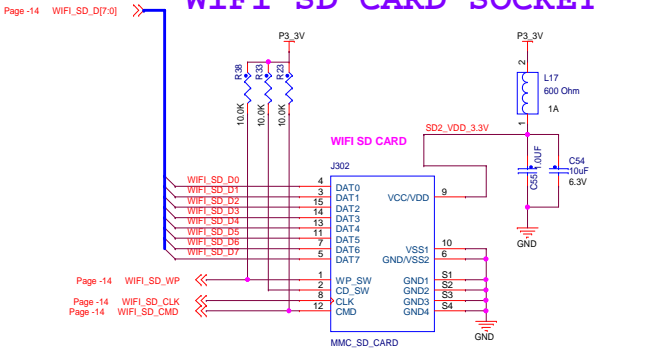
WIFI SD CARD SOCKET

Page -14 WIFI_SD_D[7:0]

P3_3V

R38 R33 R23

10.0K 10.0K 10.0K

P3_3V

L17
600 Ohm
1A

2
1

WIFI SD CARD

SD2_VDD_3.3V

J302

C55 1.0UF

C54 10uF 6.3V

GND

WIFI_SD_D0 4 DAT0
WIFI_SD_D1 3 DAT1
WIFI_SD_D2 15 DAT2
WIFI_SD_D3 14 DAT3
WIFI_SD_D4 13 DAT4
WIFI_SD_D5 11 DAT5
WIFI_SD_D6 7 DAT6
WIFI_SD_D7 5 DAT7

VCC/VDD 9

VSS1 10
GND/VSS2 6

Page -14 WIFI_SD_WP 1 WP_SW
2 CD_SW
Page -14 WIFI_SD_CLK 8 CLK
Page -14 WIFI_SD_CMD 12 CMD

GND1 S1
GND2 S2
GND3 S3
GND4 S4

GND

MMC_SD_CARD